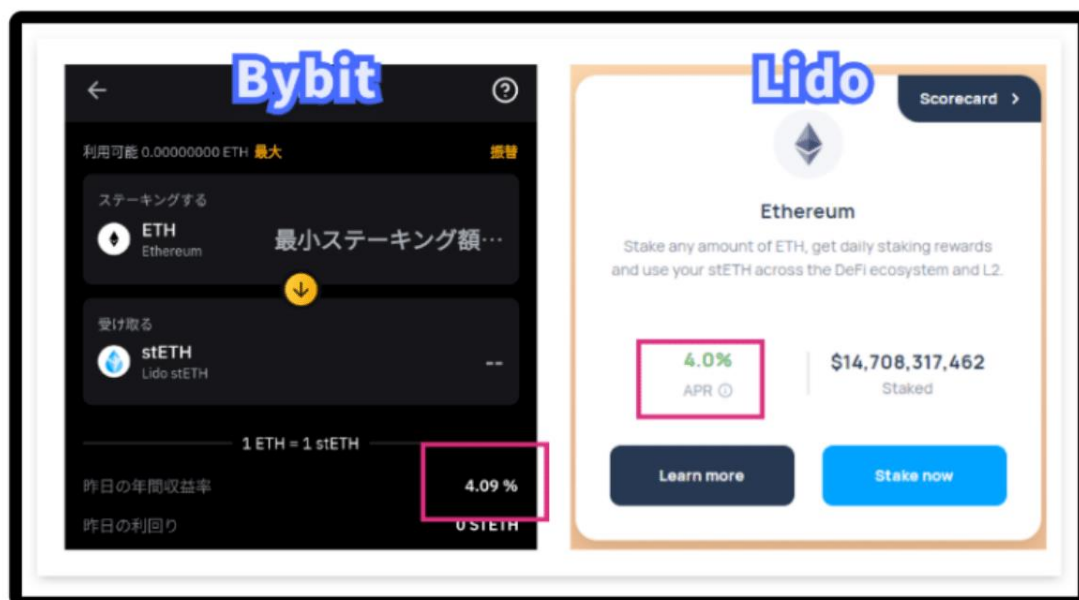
Bybit

利用可能 0.00000000 ETH 最大

振替

ステーキングする

ETH
Ethereum

最小ステーキング額…

受け取る

stETH
Lido stETH

--

1 ETH = 1 stETH

昨日の年間収益率 4.09 %

昨日の利回り 0 stETH

Lido

Scorecard >

Ethereum

Stake any amount of ETH, get daily staking rewards and use your stETH across the DeFi ecosystem and L2.

4.0%
APR

$14,708,317,462
Staked

Learn more

Stake now